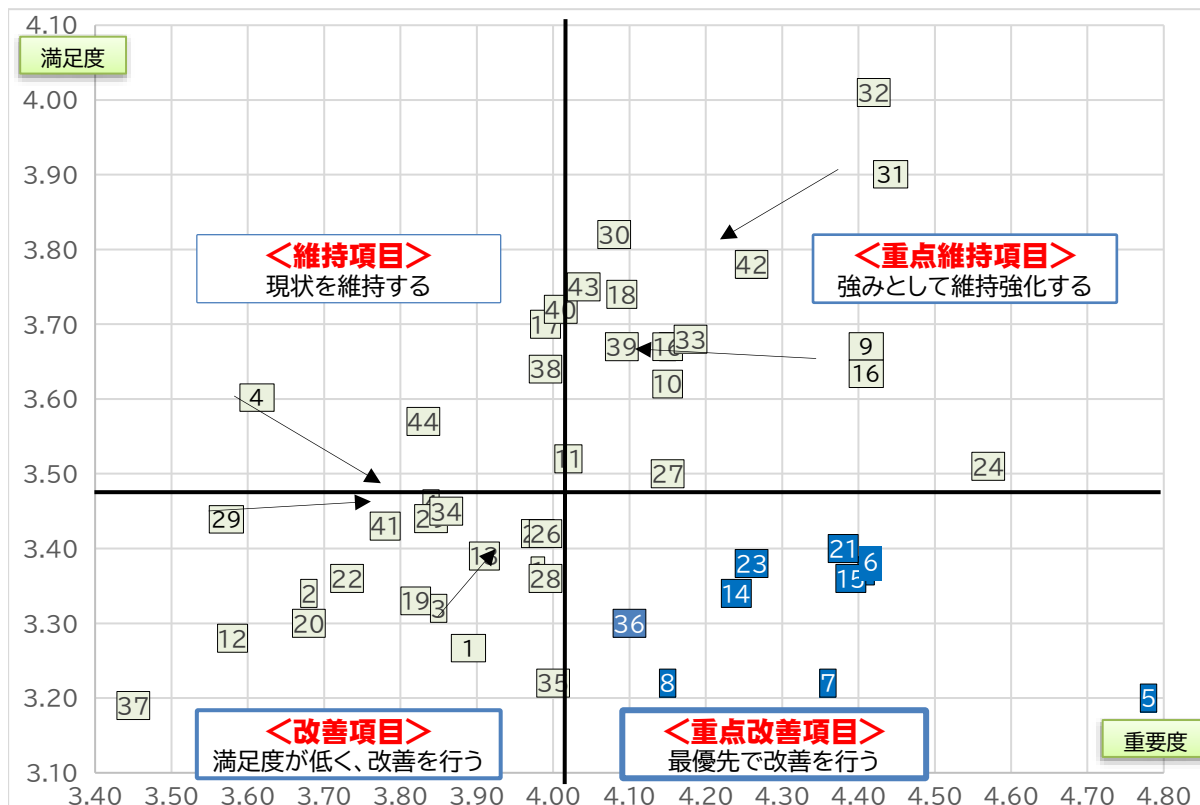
満足度

4.10
4.00
3.90
3.80
3.70
3.60
3.50
3.40
3.30
3.20
3.10

＜維持項目＞
現状を維持する

＜重点維持項目＞
強みとして維持強化する

＜改善項目＞
満足度が低く、改善を行う

＜重点改善項目＞
最優先で改善を行う

重要度

32
31
30
42
43
18
40
17
39
16
33
9
16
38
10
4
44
11
27
24
29
41
2
34
2
26
13
21
6
23
15
22
28
14
2
19
3
36
20
12
1
35
8
7
5
37

3.40 3.50 3.60 3.70 3.80 3.90 4.00 4.10 4.20 4.30 4.40 4.50 4.60 4.70 4.80